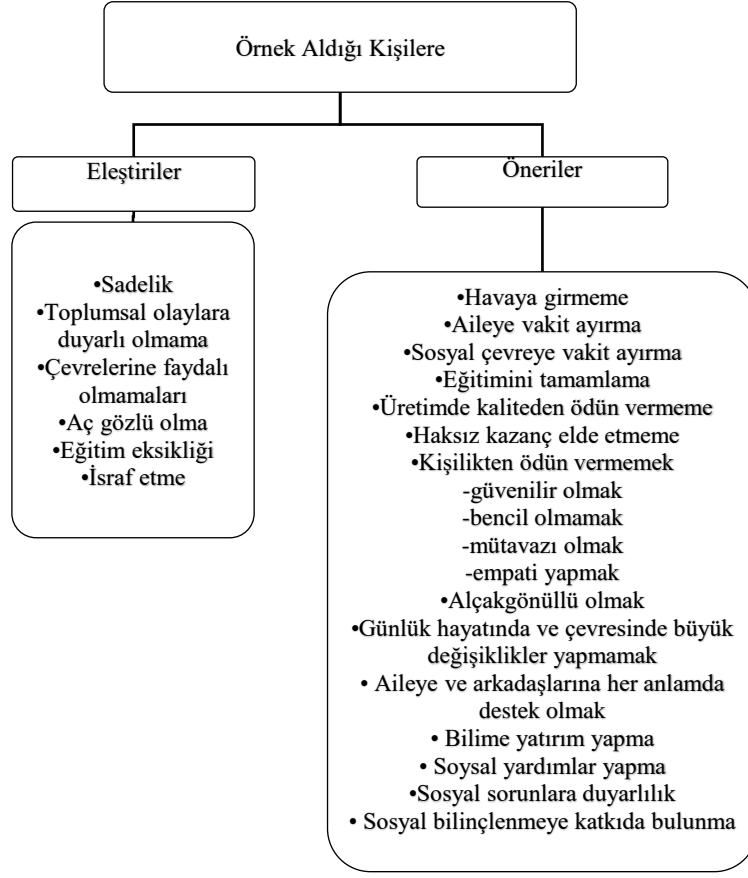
Örnek Aldığı Kişilere

Eleştiriler

•Sadelik
•Toplumsal olaylara duyarlı olmama
•Çevrelerine faydalı olmamaları
•Aç gözlü olma
•Eğitim eksikliği
•İsraf etme

Öneriler

•Havaya girmeme
•Aileye vakit ayırma
•Sosyal çevreye vakit ayırma
•Eğitimini tamamlama
•Üretimde kaliteden ödün vermeme
•Haksız kazanç elde etmeme
•Kişilikten ödün vermemek
-güvenilir olmak
-bencil olmamak
-mütavazı olmak
-empati yapmak
•Alçakgönüllü olmak
•Günlük hayatında ve çevresinde büyük değişiklikler yapmamak
• Aileye ve arkadaşlarına her anlamda destek olmak
• Bilime yatırım yapma
• Soysal yardımlar yapma
•Sosyal sorunlara duyarlılık
• Sosyal bilinçlenmeye katkıda bulunma